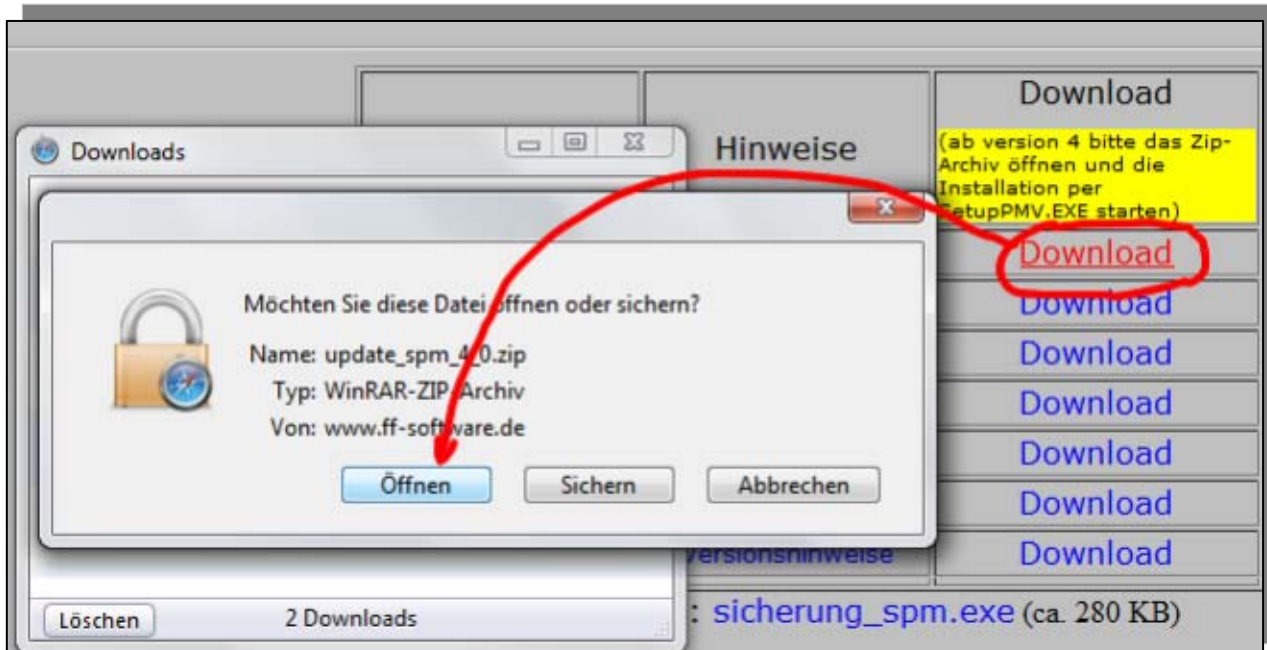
Hinweise

Download

(ab version 4 bitte das Zip-Archiv öffnen und die Installation per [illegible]etupPMV.EXE starten)

Download
Download
Download
Download
Download
Download
Download

Downloads

Möchten Sie diese Datei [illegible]ffnen oder sichern?

Name: update_spm_4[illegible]0.zip
Typ: WinRAR-ZIP-Archiv
Von: www.ff-soft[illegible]are.de

Öffnen Sichern Abbrechen

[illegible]ersionshinweise

Löschen 2 Downloads

: sicherung_spm.exe (ca. 280 KB)